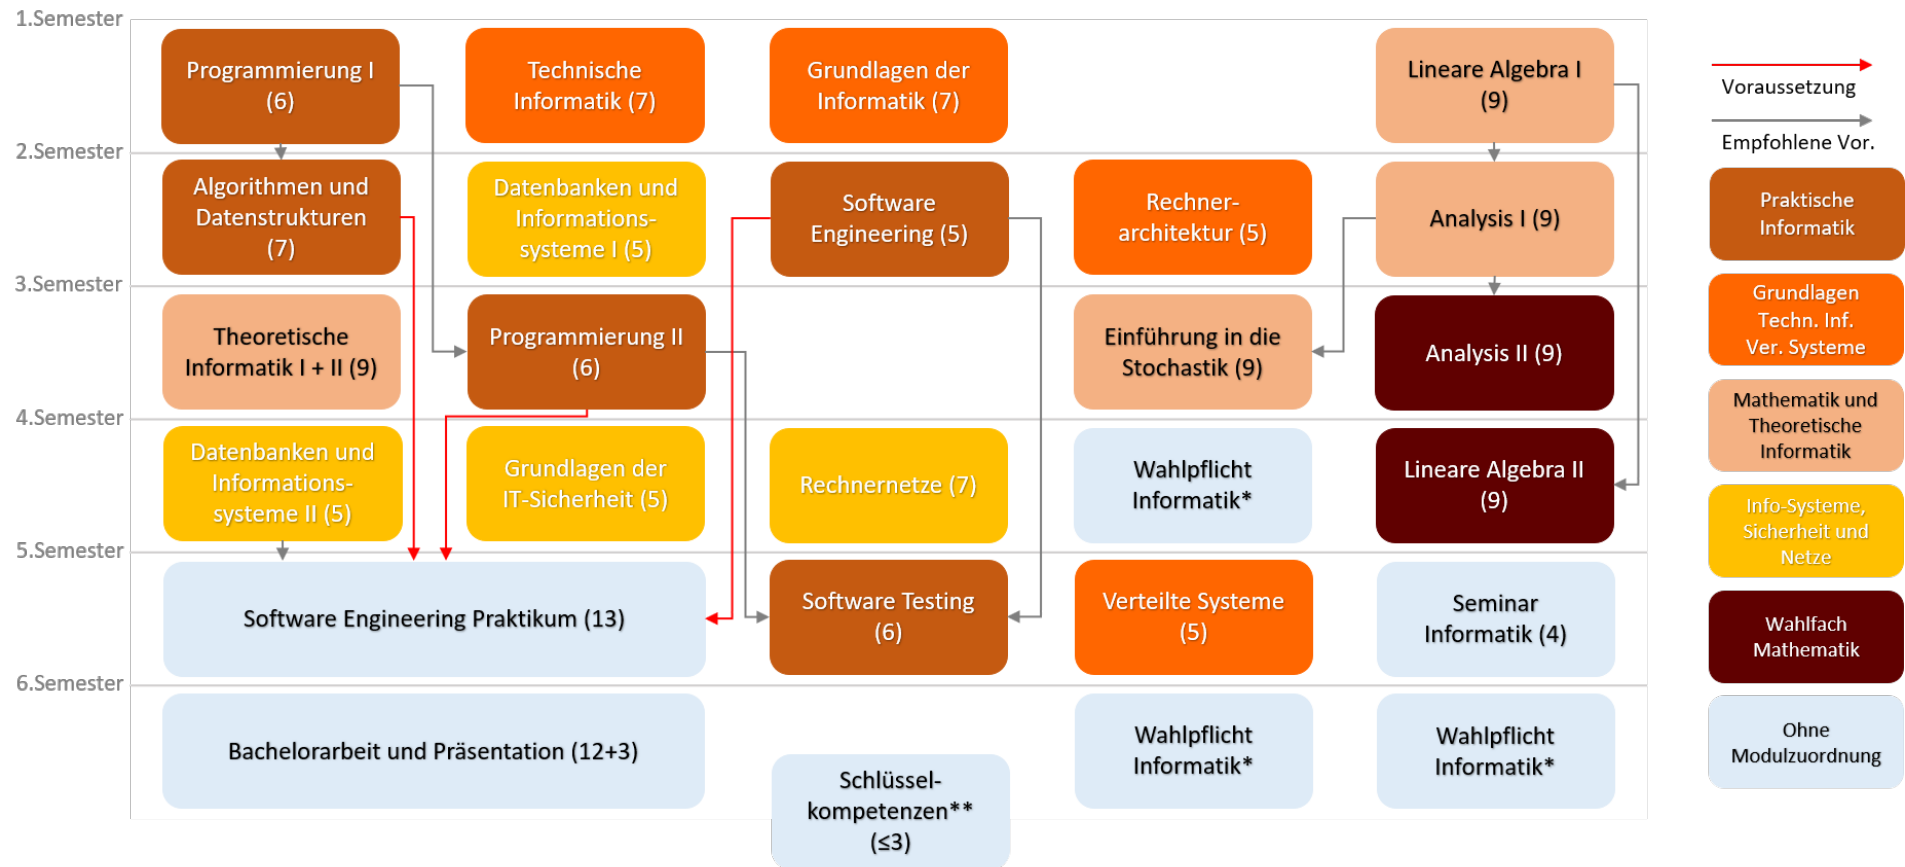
1.Semester

Programmierung I (6)

Technische Informatik (7)

Grundlagen der Informatik (7)

Lineare Algebra I (9)

2.Semester

Algorithmen und Datenstrukturen (7)

Datenbanken und Informations-systeme I (5)

Software Engineering (5)

Rechner-architektur (5)

Analysis I (9)

3.Semester

Theoretische Informatik I + II (9)

Programmierung II (6)

Einführung in die Stochastik (9)

Analysis II (9)

4.Semester

Datenbanken und Informations-systeme II (5)

Grundlagen der IT-Sicherheit (5)

Rechnernetze (7)

Wahlpflicht Informatik*

Lineare Algebra II (9)

5.Semester

Software Engineering Praktikum (13)

Software Testing (6)

Verteilte Systeme (5)

Seminar Informatik (4)

6.Semester

Bachelorarbeit und Präsentation (12+3)

Schlüssel-kompetenzen** (≤3)

Wahlpflicht Informatik*

Wahlpflicht Informatik*

Voraussetzung

Empfohlene Vor.

Praktische Informatik

Grundlagen Techn. Inf. Ver. Systeme

Mathematik und Theoretische Informatik

Info-Systeme, Sicherheit und Netze

Wahlfach Mathematik

Ohne Modulzuordnung